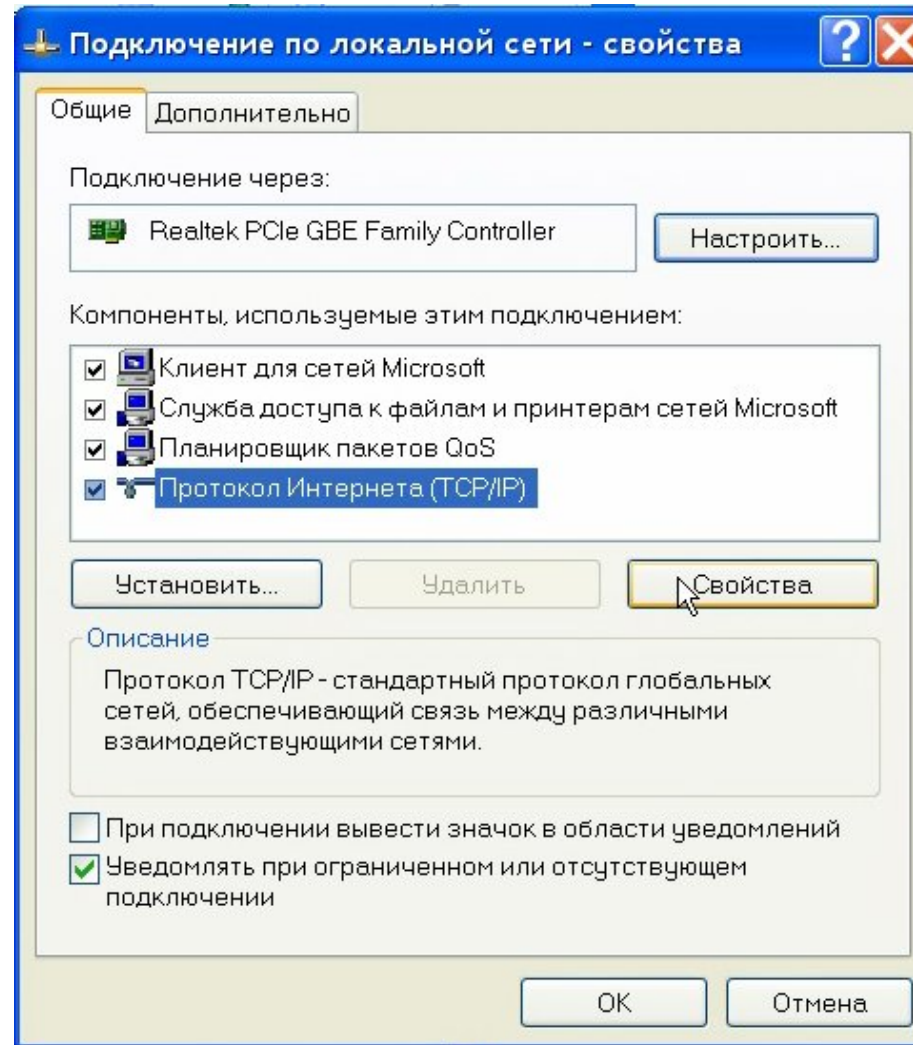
Подключение по локальной сети - свойства

Общие | Дополнительно

Подключение через:

Realtek PCIe GBE Family Controller

Настроить...

Компоненты, используемые этим подключением:

Клиент для сетей Microsoft
Служба доступа к файлам и принтерам сетей Microsoft
Планировщик пакетов QoS
Протокол Интернета (TCP/IP)

Установить... | Удалить | Свойства

Описание

Протокол TCP/IP - стандартный протокол глобальных сетей, обеспечивающий связь между различными взаимодействующими сетями.

При подключении вывести значок в области уведомлений
Уведомлять при ограниченном или отсутствующем подключении

OK | Отмена